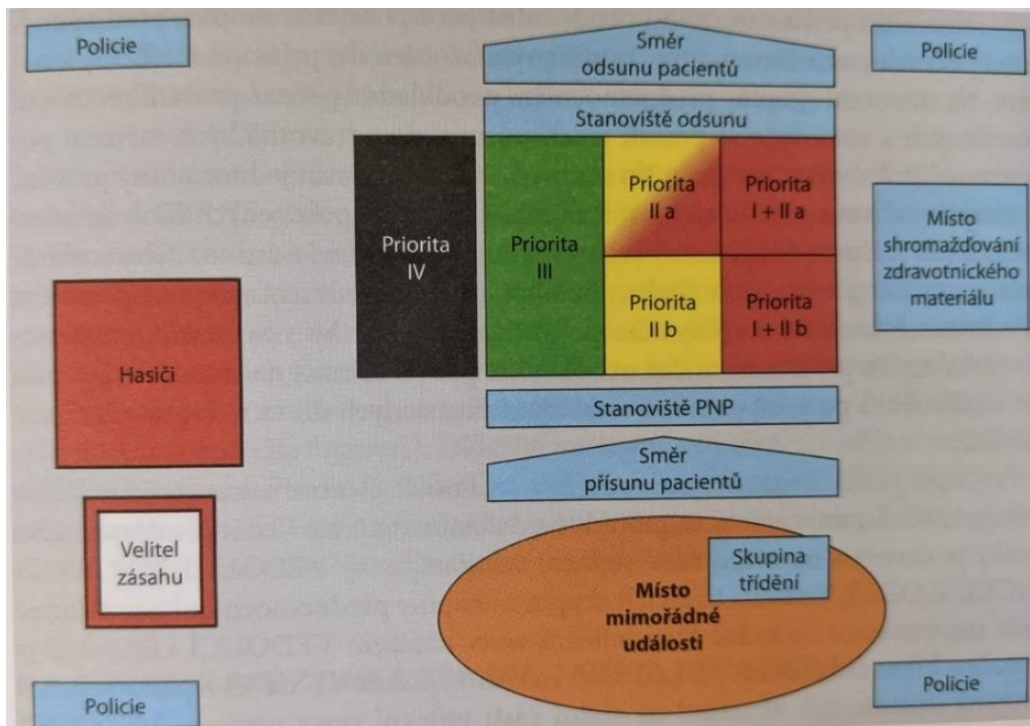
Policie

Směr odsunu pacientů

Policie

Stanoviště odsunu

Priorita IV

Priorita III

Priorita II a

Priorita I + II a

Místo shromažďování zdravotnického materiálu

Priorita II b

Priorita I + II b

Hasiči

Stanoviště PNP

Směr přísunu pacientů

Velitel zásahu

Skupina třídění

Místo mimořádné události

Policie

Policie